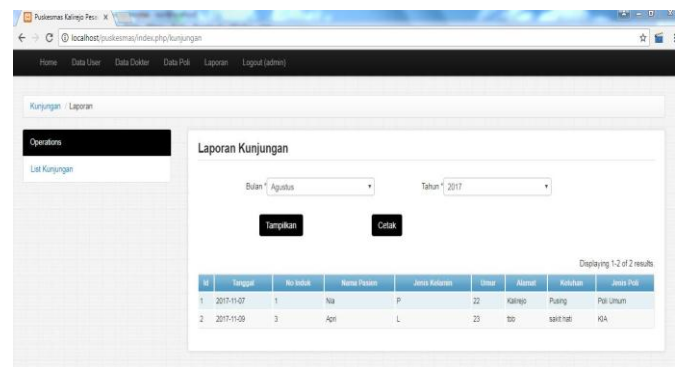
Puskesmas Kalirejo Pesa ×

localhost/puskesmas/index.php/kunjungan

Home Data User Data Dokter Data Poli Laporan Logout (admin)

Kunjungan / Laporan

Operations

List Kunjungan

Laporan Kunjungan

Bulan * Agustus

Tahun * 2017

Tampilkan

Cetak

Displaying 1-2 of 2 results

| Id | Tanggal | No Induk | Nama Pasien | Jenis Kelamin | Umur | Alamat | Keluhan | Jenis Poli |
|---|---|---|---|---|---|---|---|---|
| 1 | 2017-11-07 | 1 | Nia | P | 22 | Kalirejo | Pusing | Poli Umum |
| 2 | 2017-11-09 | 3 | Apri | L | 23 | tbb | sakit hati | KIA |